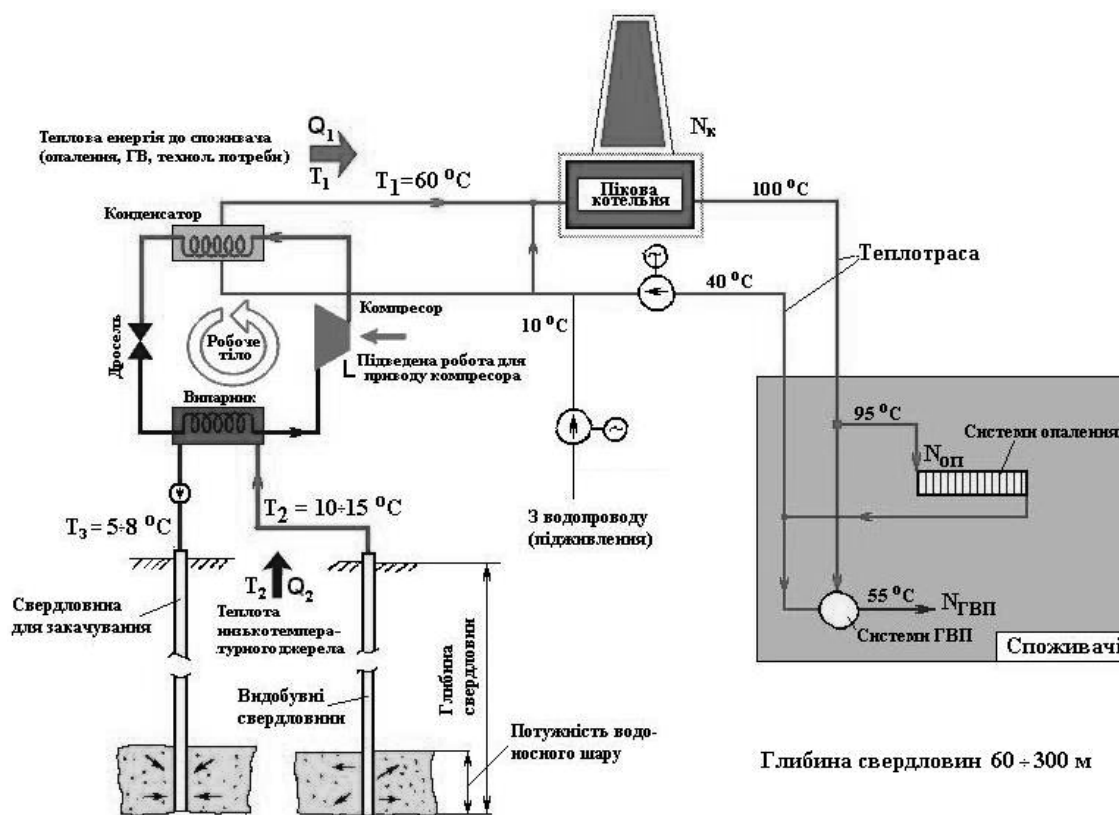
$N_к$

Теплова енергія до споживача (опалення, ГВ, технол. потреби)

$Q_1$

$T_1$

$T_1 = 60\ ^0C$

Пікова котельня

$100\ ^0C$

Конденсатор

Теплотраса

$40\ ^0C$

Компресор

$10\ ^0C$

Дросель

Робоче тіло

Підведена робота для приводу компресора

L

Випарник

$95\ ^0C$

Системи опалення

$N_{оп}$

$T_2 = 10 \div 15\ ^0C$

$T_3 = 5 \div 8\ ^0C$

З водопроводу (підживлення)

$T_2$ $Q_2$

Свердловина для закачування

Теплота низькотемпературного джерела

Глибина свердловини

$55\ ^0C$

$N_{ГВП}$

Системи ГВП

Споживачі

Видобувні свердловини

Потужність водоносного шару

Глибина свердловин $60 \div 300$ м